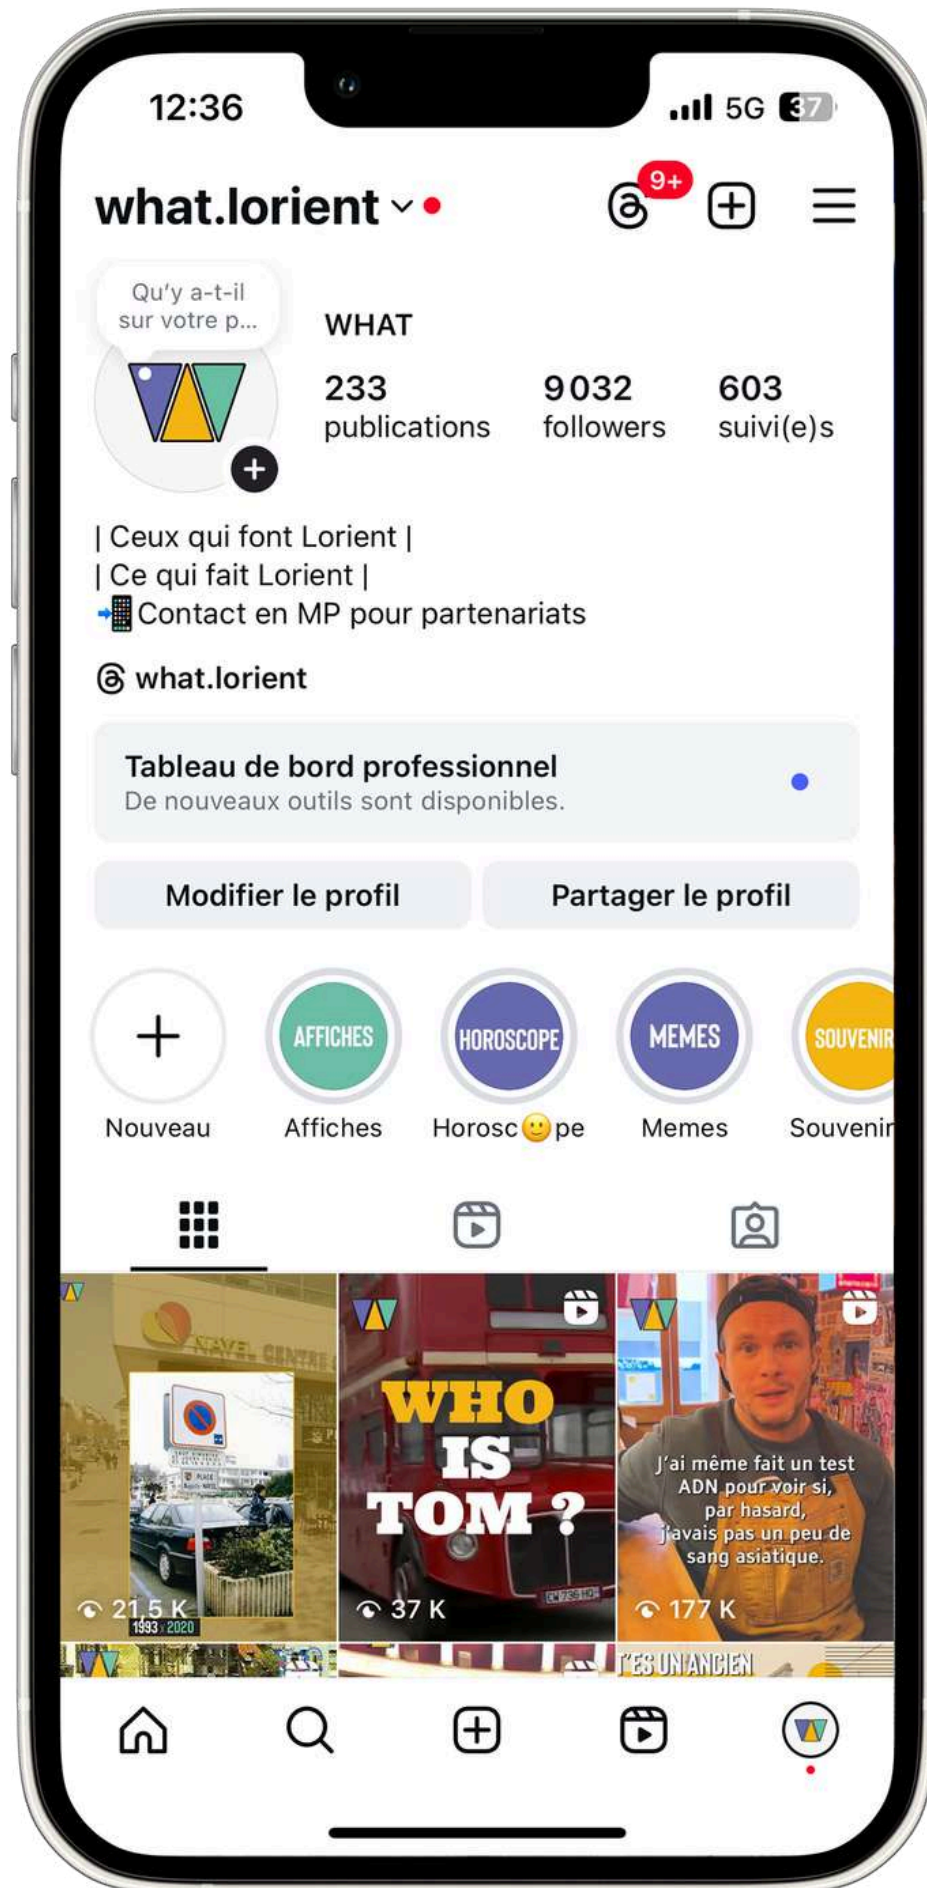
12:36

5G 37

what.lorient

9+

Qu'y a-t-il sur votre p...

WHAT

233 publications

9032 followers

603 suivi(e)s

| Ceux qui font Lorient |
| Ce qui fait Lorient |
📲Contact en MP pour partenariats

what.lorient

Tableau de bord professionnel
De nouveaux outils sont disponibles.

Modifier le profil

Partager le profil

AFFICHES

HOROSCOPE

MEMES

SOUVENIR

Nouveau

Affiches

Horosc🙂pe

Memes

Souvenir

NAVEL CENTRE

1993 2020

21,5 K

WHO IS TOM ?

37 K

J'ai même fait un test ADN pour voir si, par hasard, j'avais pas un peu de sang asiatique.

177 K

T'ES UN ANCIEN